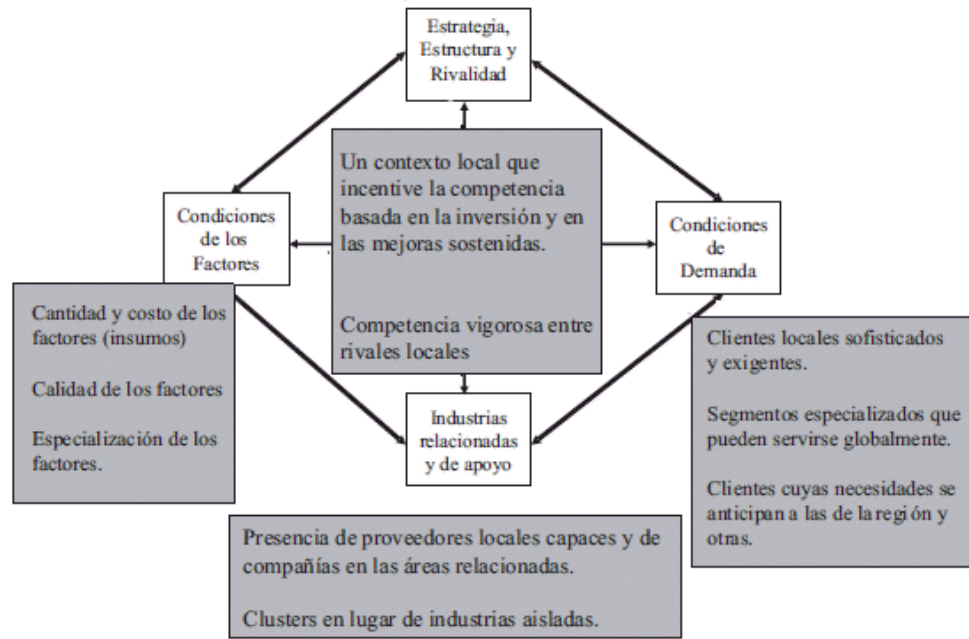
Estrategia, Estructura y Rivalidad

Un contexto local que incentive la competencia basada en la inversión y en las mejoras sostenidas.

Competencia vigorosa entre rivales locales

Condiciones de los Factores

Condiciones de Demanda

Cantidad y costo de los factores (insumos)

Calidad de los factores

Especialización de los factores.

Clientes locales sofisticados y exigentes.

Segmentos especializados que pueden servirse globalmente.

Clientes cuyas necesidades se anticipan a las de la región y otras.

Industrias relacionadas y de apoyo

Presencia de proveedores locales capaces y de compañías en las áreas relacionadas.

Clusters en lugar de industrias aisladas.